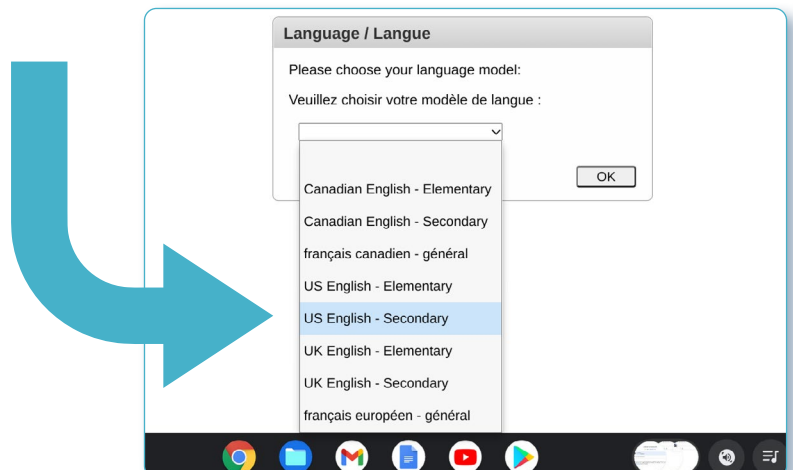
Language / Langue

Please choose your language model:

Veuillez choisir votre modèle de langue :

OK

Canadian English - Elementary

Canadian English - Secondary

français canadien - général

US English - Elementary

US English - Secondary

UK English - Elementary

UK English - Secondary

français européen - général